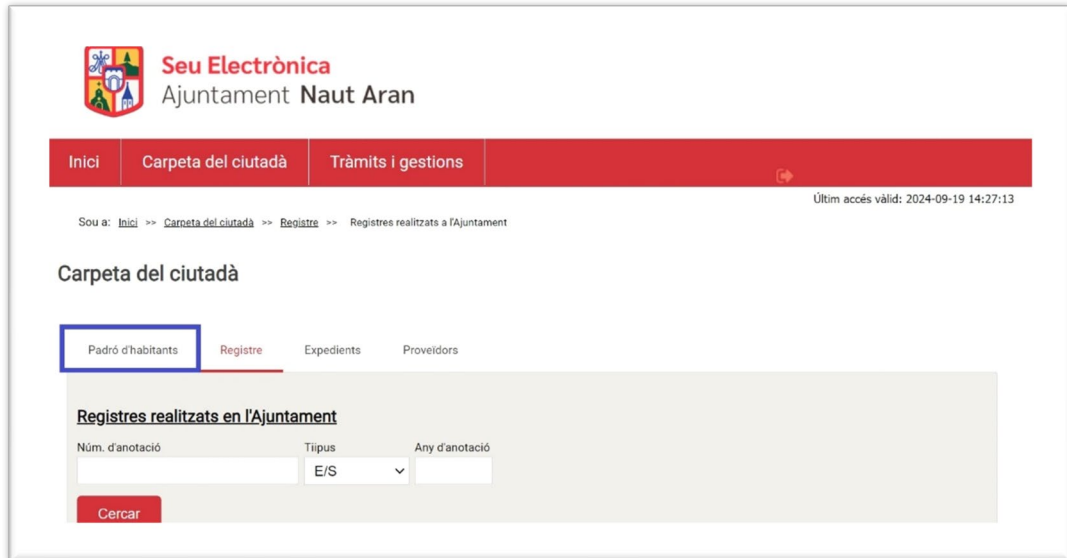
Seu Electrònica
Ajuntament Naut Aran

Inici | Carpeta del ciutadà | Tràmits i gestions

Últim accés vàlid: 2024-09-19 14:27:13

Sou a: Inici >> Carpeta del ciutadà >> Registre >> Registres realitzats a l'Ajuntament

Carpeta del ciutadà

Padró d'habitants | Registre | Expedients | Proveïdors

Registres realitzats en l'Ajuntament

Núm. d'anotació

Tiipus

E/S

Any d'anotació

Cercar